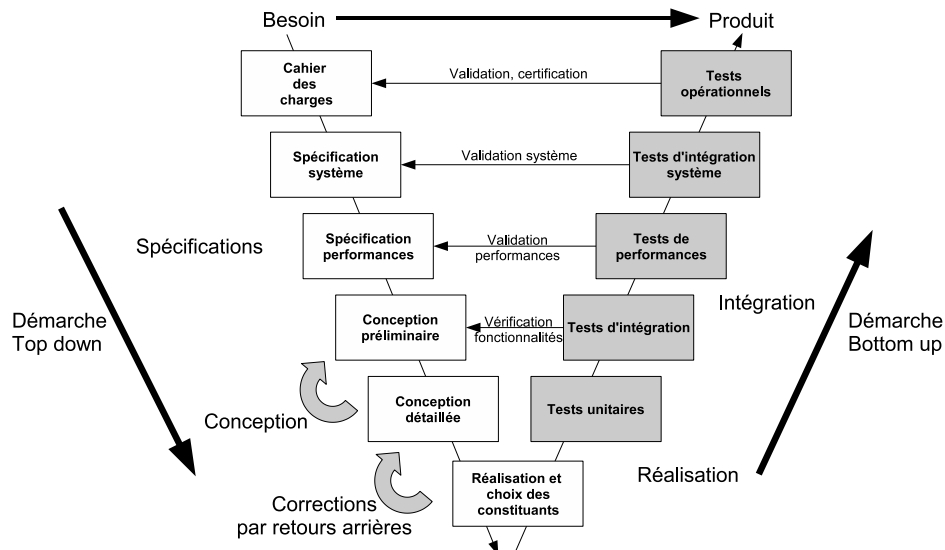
Besoin

Produit

Cahier des charges

Validation, certification

Tests opérationnels

Spécification système

Validation système

Tests d'intégration système

Spécifications

Spécification performances

Validation performances

Tests de performances

Démarche Top down

Conception préliminaire

Vérification fonctionnalités

Tests d'intégration

Intégration

Démarche Bottom up

Conception

Conception détaillée

Tests unitaires

Corrections par retours arrières

Réalisation et choix des constituants

Réalisation